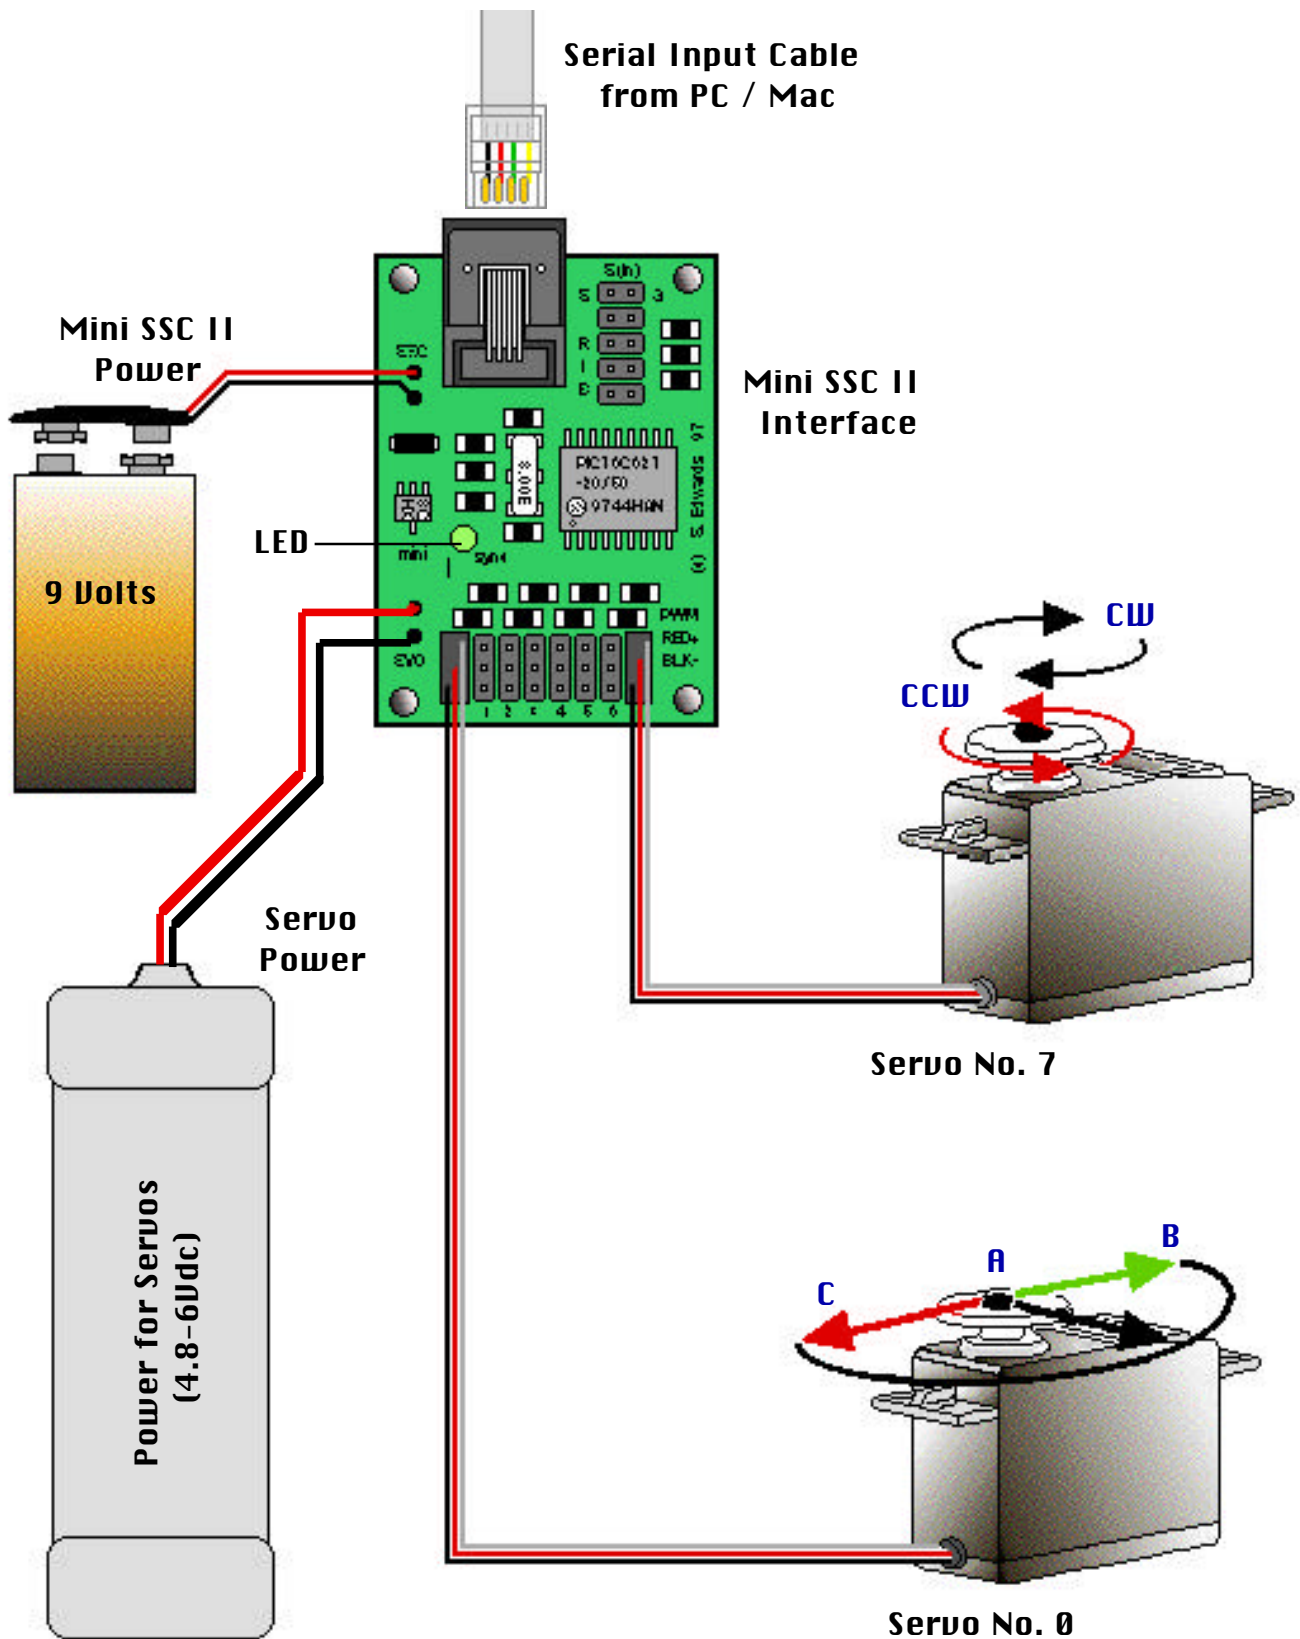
Serial Input Cable from PC / Mac

Mini SSC II Power

Mini SSC II Interface

9 Volts

LED

S(h)
S
3
R
I
B
SSC
PIC16C621
-20/50
9744HAN
8.00E
S. Edwards 97
mini
Sync
PWM
RED+
BLK-
SVO
1 2 3 4 5 6

CW

CCW

Servo Power

Servo No. 7

Power for Servos (4.8-6Vdc)

A

B

C

Servo No. 0